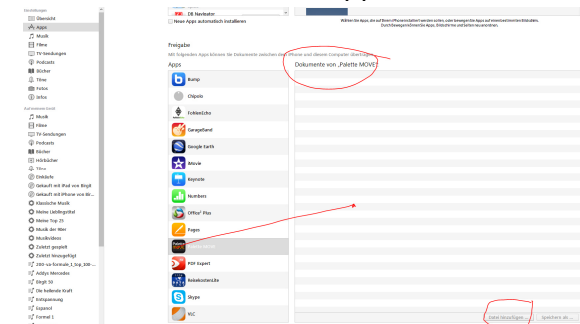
Einstellungen
Übersicht
Apps
Musik
Filme
TV-Sendungen
Podcasts
Bücher
Töne
Fotos
Infos

Auf meinem Gerät
Musik
Filme
TV-Sendungen
Podcasts
Bücher
Hörbücher
Töne
Einkäufe
Gekauft mit iPad von Birgit
Gekauft mit iPhone von Bir...
Klassische Musik
Meine Lieblingstitel
Meine Top 25
Musik der 90er
Musikvideos
Zuletzt gespielt
Zuletzt hinzugefügt
200-sis-formale_1_Szp_100-...
Addys Mercedes
Birgit 56
Die heilende Kraft
Entspannung
Espanol
Formel 1

DE Navigator
Neue Apps automatisch installieren

Wählen Sie Apps, die auf Ihrem iPhone installiert werden sollen, oder bewegen Sie Apps auf einen bestimmten Bildschirm. Durch Bewegen können Sie Apps, Bildschirme und Seiten neu anordnen.

Freigabe
Mit folgenden Apps können Sie Dokumente zwischen Ihrem iPhone und diesem Computer übertragen.

Apps
Bump
Chipolo
Fehlerfuchs
GarageBand
Google Earth
iMovie
Keynote
Numbers
Office² Plus
Pages
Palette MOVE
PDF Expert
Reisekostenliste
Skype
VLC

Dokumente von „Palette MOVE"

Datei hinzufügen ...
Speichern als ...